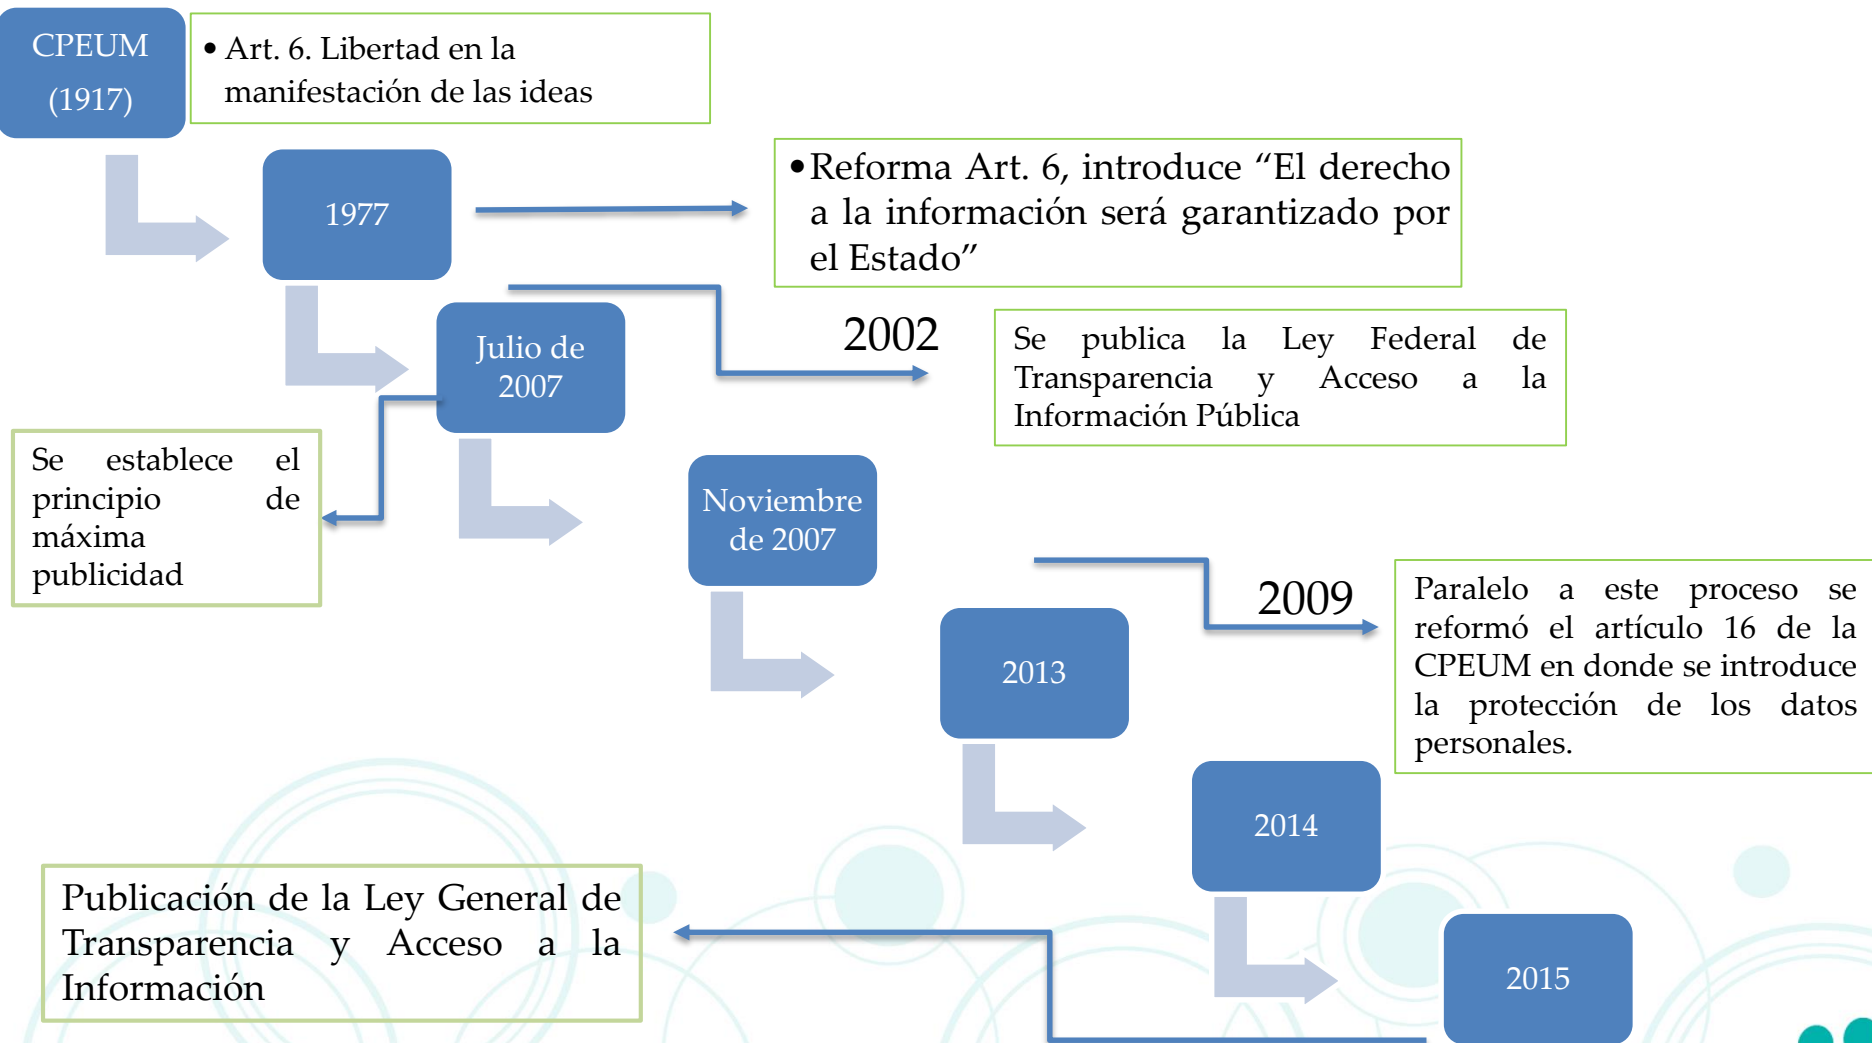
CPEUM (1917)

• Art. 6. Libertad en la manifestación de las ideas

1977

• Reforma Art. 6, introduce "El derecho a la información será garantizado por el Estado"

Julio de 2007

2002

Se publica la Ley Federal de Transparencia y Acceso a la Información Pública

Se establece el principio de máxima publicidad

Noviembre de 2007

2009

Paralelo a este proceso se reformó el artículo 16 de la CPEUM en donde se introduce la protección de los datos personales.

2013

2014

Publicación de la Ley General de Transparencia y Acceso a la Información

2015